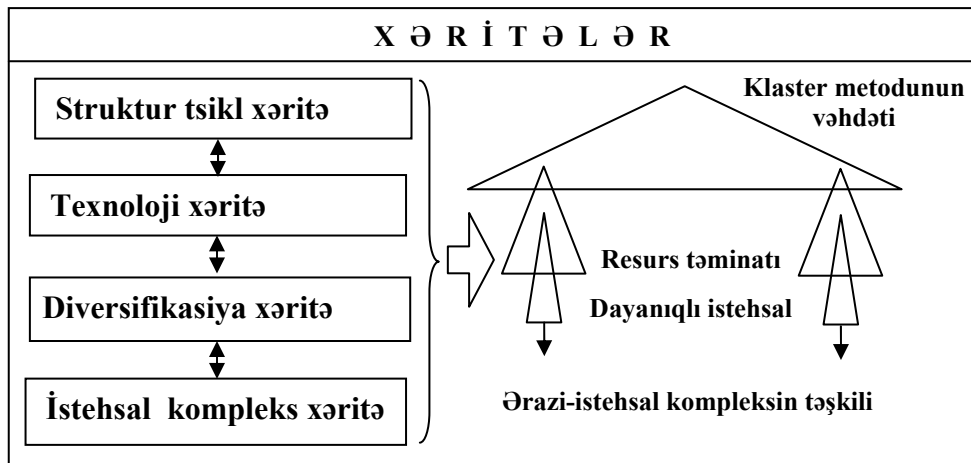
X Ə R İ T Ə L Ə R

Struktur tsikl xəritə

Texnoloji xəritə

Diversifikasiya xəritə

İstehsal kompleks xəritə

Klaster metodunun vəhdəti

Resurs təminatı

Dayanıqlı istehsal

Ərazi-istehsal kompleksin təşkili